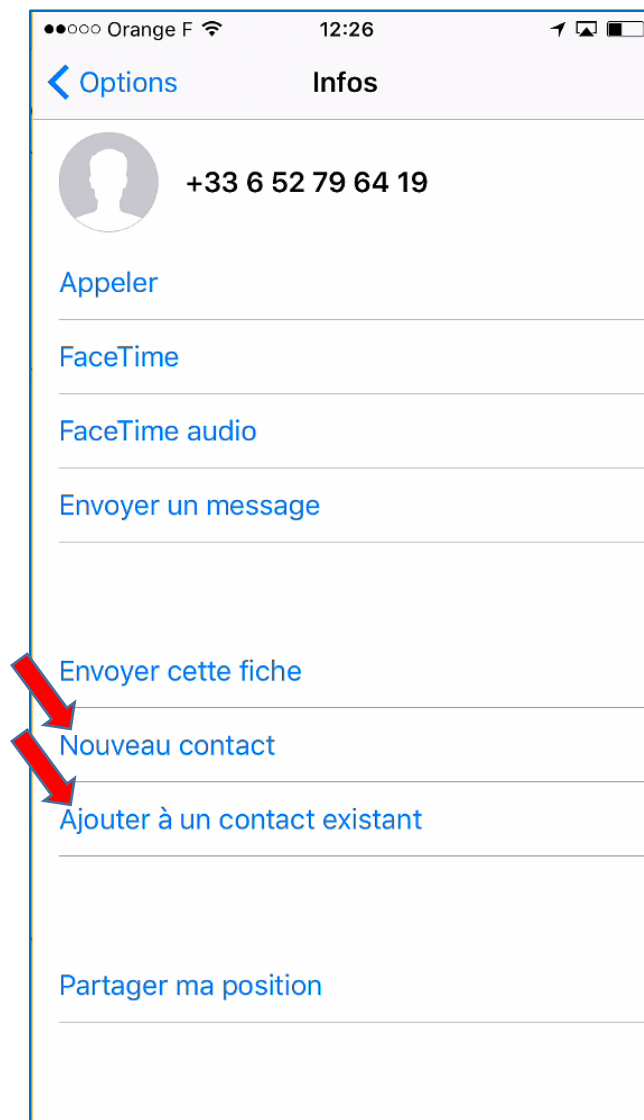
●●○○○ Orange F 12:26

Options Infos

+33 6 52 79 64 19

Appeler

FaceTime

FaceTime audio

Envoyer un message

Envoyer cette fiche

Nouveau contact

Ajouter à un contact existant

Partager ma position